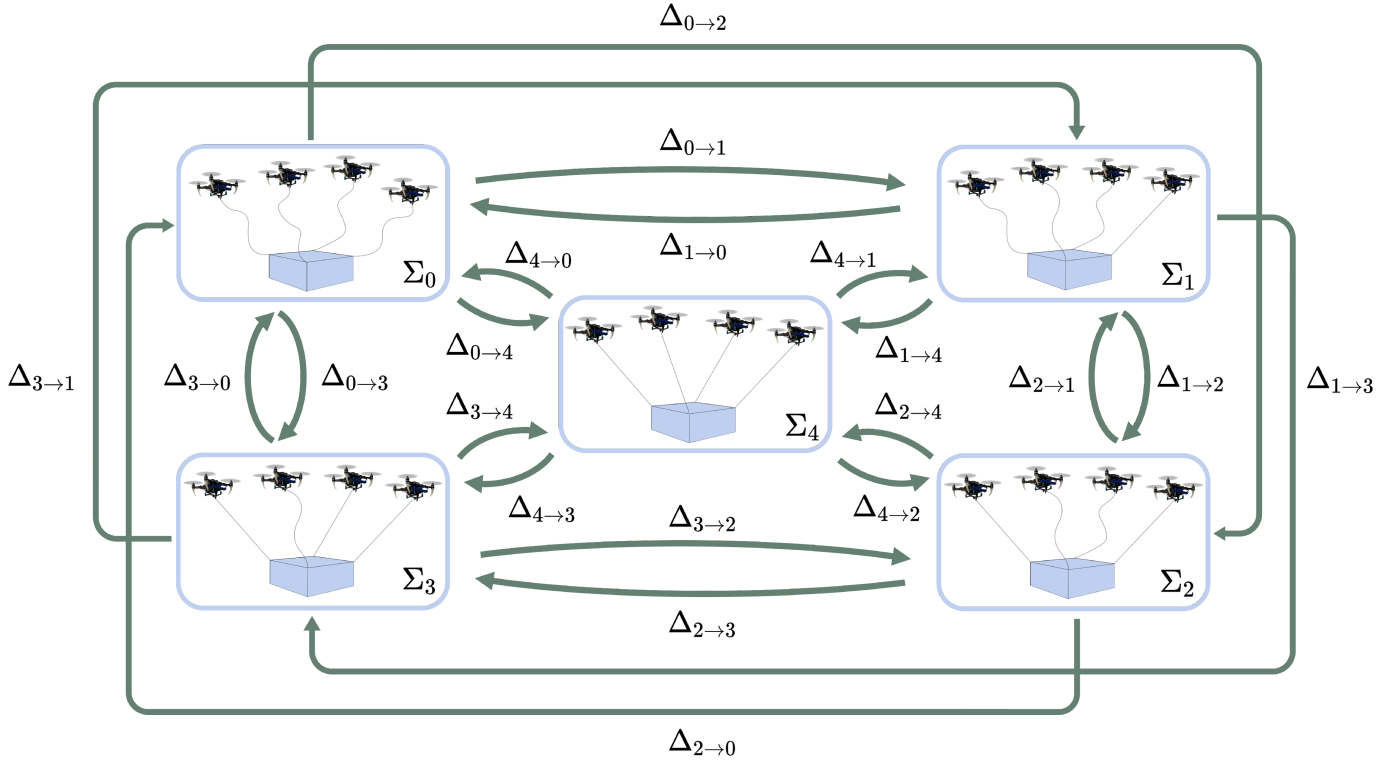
$\Delta_{0\to2}$

$\Delta_{0\to1}$

$\Delta_{1\to0}$

$\Sigma_0$

$\Sigma_1$

$\Delta_{4\to0}$

$\Delta_{4\to1}$

$\Delta_{0\to4}$

$\Delta_{1\to4}$

$\Delta_{3\to1}$

$\Delta_{3\to0}$

$\Delta_{0\to3}$

$\Delta_{2\to1}$

$\Delta_{1\to2}$

$\Delta_{1\to3}$

$\Delta_{3\to4}$

$\Delta_{2\to4}$

$\Sigma_4$

$\Delta_{4\to3}$

$\Delta_{4\to2}$

$\Delta_{3\to2}$

$\Sigma_3$

$\Sigma_2$

$\Delta_{2\to3}$

$\Delta_{2\to0}$